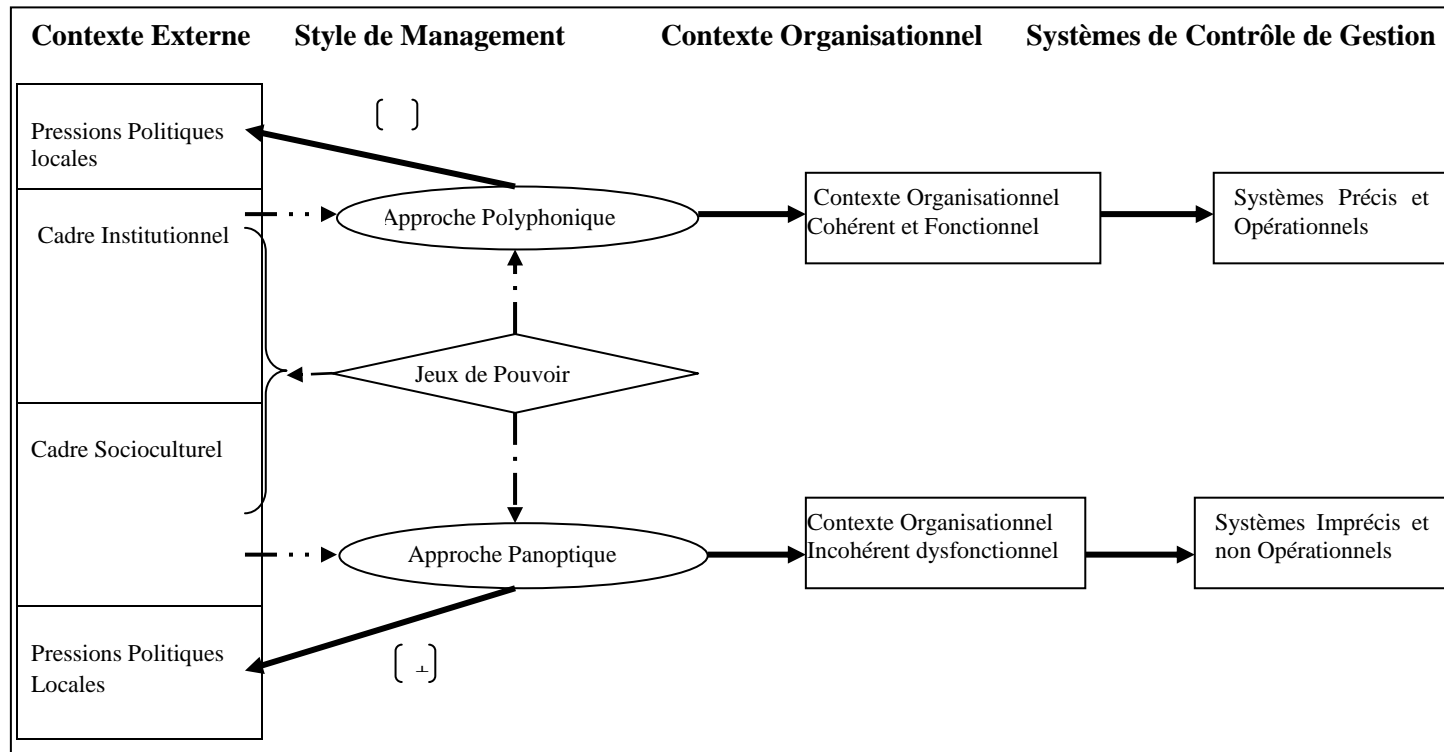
Contexte Externe Style de Management Contexte Organisationnel Systèmes de Contrôle de Gestion

Pressions Politiques locales

Cadre Institutionnel

Cadre Socioculturel

Pressions Politiques Locales

Approche Polyphonique

Jeux de Pouvoir

Approche Panoptique

Contexte Organisationnel Cohérent et Fonctionnel

Contexte Organisationnel Incohérent dysfonctionnel

Systèmes Précis et Opérationnels

Systèmes Imprécis et non Opérationnels